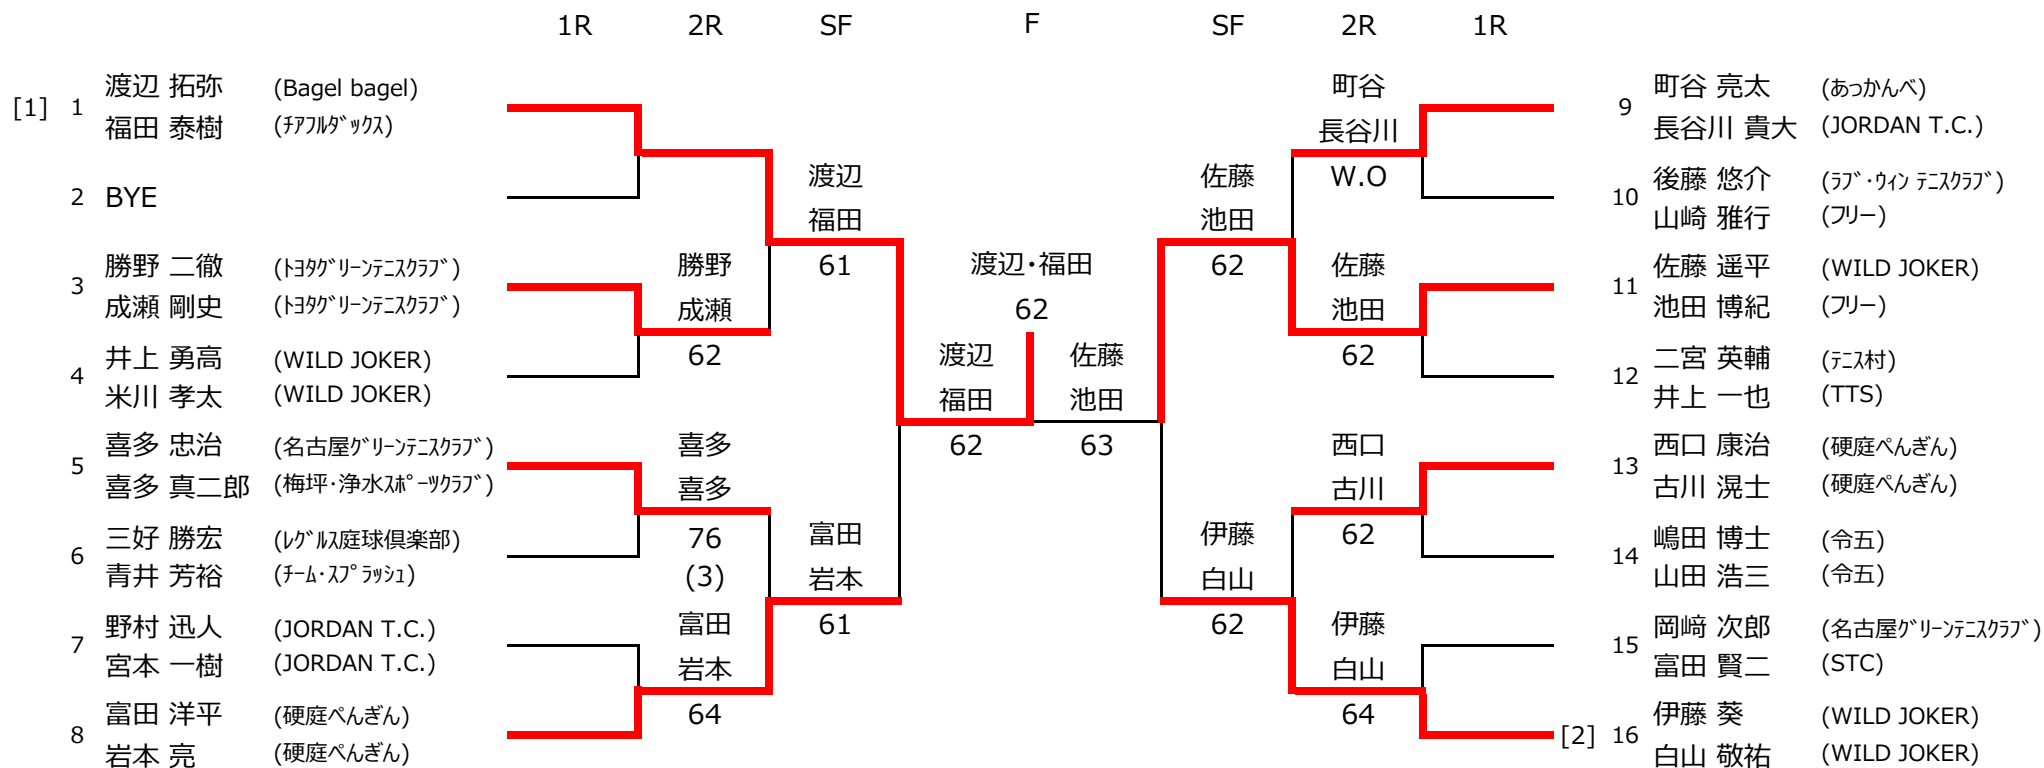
1R 2R SF F SF 2R 1R

[1] 1 渡辺 拓弥 (Bagel bagel)
福田 泰樹 (ﾁｱﾌﾙﾀﾞｯｸｽ)

2 BYE

3 勝野 二徹 (ﾄﾖﾀｸﾞﾘｰﾝﾃﾆｽｸﾗﾌﾞ)
成瀬 剛史 (ﾄﾖﾀｸﾞﾘｰﾝﾃﾆｽｸﾗﾌﾞ)

4 井上 勇高 (WILD JOKER)
米川 孝太 (WILD JOKER)

5 喜多 忠治 (名古屋ｸﾞﾘｰﾝﾃﾆｽｸﾗﾌﾞ)
喜多 真二郎 (梅坪・浄水ｽﾎﾟｰﾂｸﾗﾌﾞ)

6 三好 勝宏 (ﾚｸﾞﾙｽ庭球倶楽部)
青井 芳裕 (ﾁｰﾑ･ｽﾌﾟﾗｯｼｭ)

7 野村 迅人 (JORDAN T.C.)
宮本 一樹 (JORDAN T.C.)

8 富田 洋平 (硬庭ぺんぎん)
岩本 亮 (硬庭ぺんぎん)

勝野
成瀬
62

喜多
喜多
76
(3)

富田
岩本
64

渡辺
福田
61

富田
岩本
61

渡辺・福田
62

渡辺
福田
62

佐藤
池田
63

町谷
長谷川
W.O

佐藤
池田
62

西口
古川
62

伊藤
白山
64

佐藤
池田
62

伊藤
白山
62

9 町谷 亮太 (あっかんべ)
長谷川 貴大 (JORDAN T.C.)

10 後藤 悠介 (ﾗﾌﾞ･ｳｨﾝ ﾃﾆｽｸﾗﾌﾞ)
山崎 雅行 (ﾌﾘｰ)

11 佐藤 遥平 (WILD JOKER)
池田 博紀 (ﾌﾘｰ)

12 二宮 英輔 (ﾃﾆｽ村)
井上 一也 (TTS)

13 西口 康治 (硬庭ぺんぎん)
古川 滉士 (硬庭ぺんぎん)

14 嶋田 博士 (令五)
山田 浩三 (令五)

15 岡崎 次郎 (名古屋ｸﾞﾘｰﾝﾃﾆｽｸﾗﾌﾞ)
富田 賢二 (STC)

[2] 16 伊藤 葵 (WILD JOKER)
白山 敬祐 (WILD JOKER)